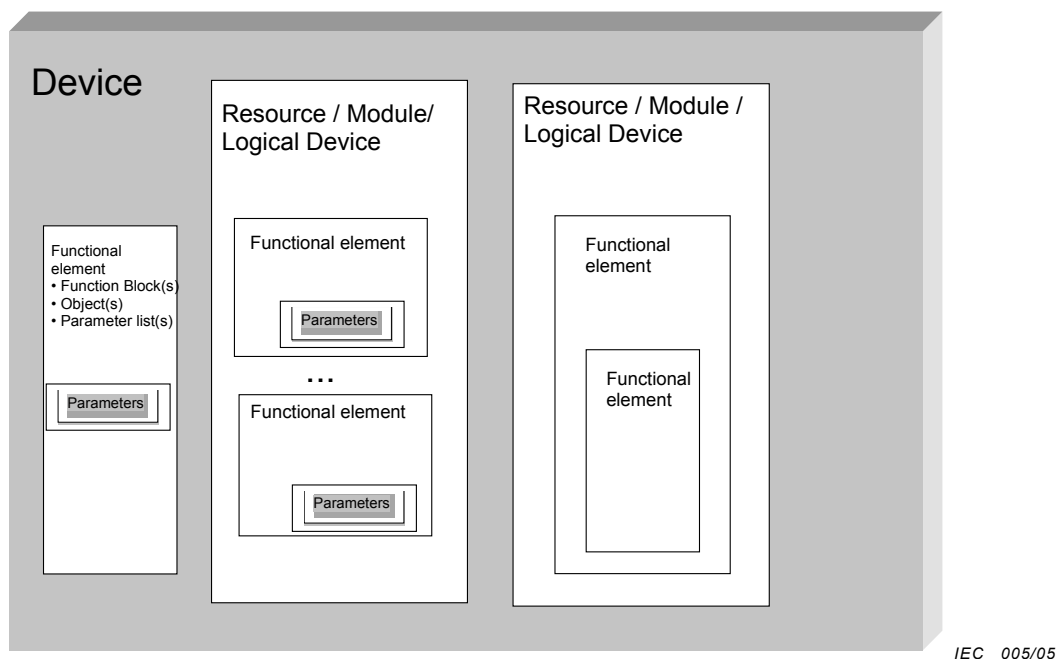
Device

Functional element
• Function Block(s)
• Object(s)
• Parameter list(s)

Parameters

Resource / Module/ Logical Device

Functional element

Parameters

...

Functional element

Parameters

Resource / Module / Logical Device

Functional element

Functional element

IEC 005/05